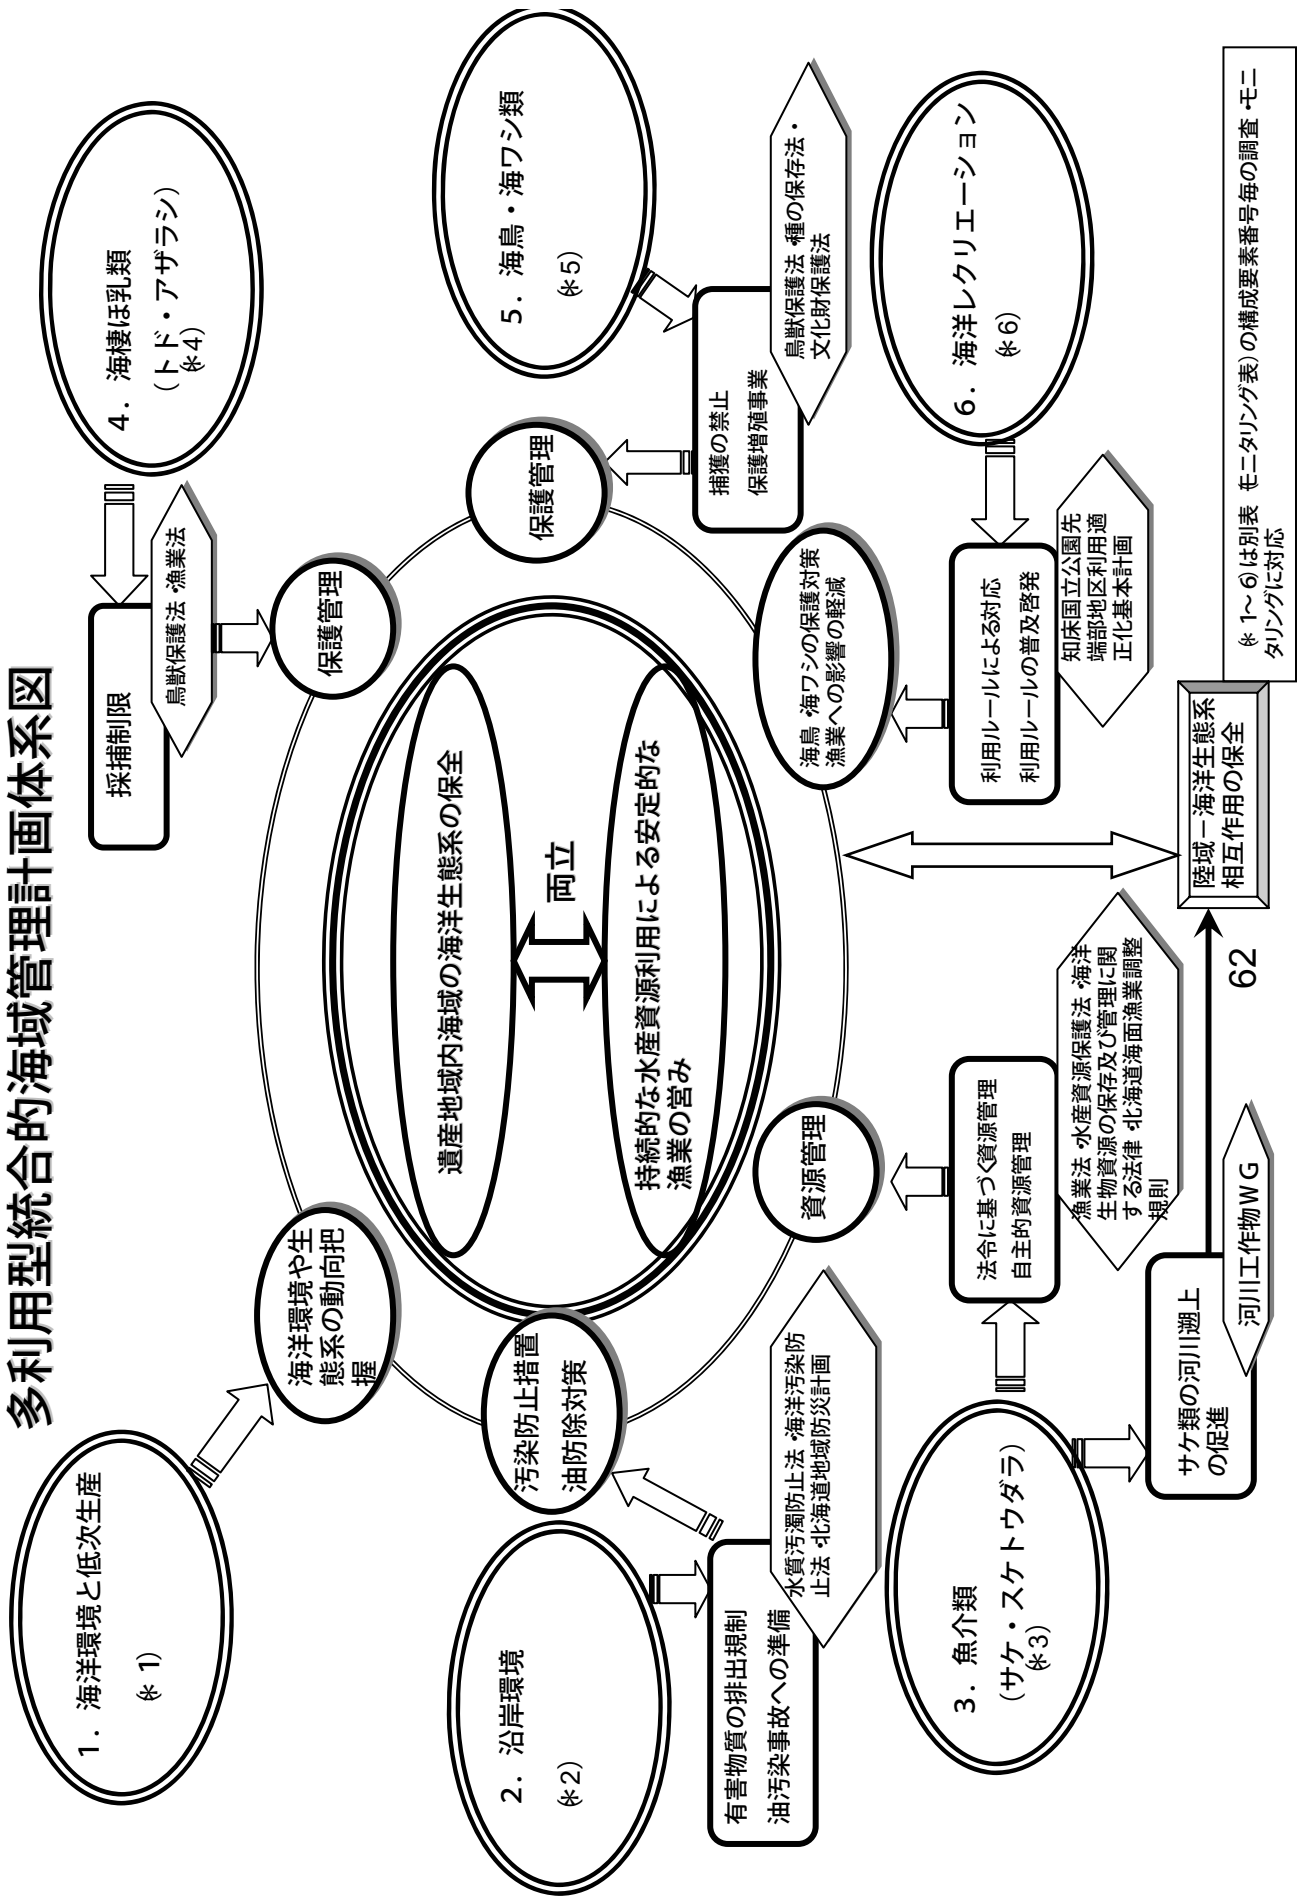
多利用型統合的海域管理計画体系図

1．海洋環境と低次生産
（＊1）

海洋環境や生態系の動向把握

2．沿岸環境
（＊2）

有害物質の排出規制
油汚染事故への準備

水質汚濁防止法・海洋汚染防止法・北海道地域防災計画

汚染防止措置
油防除対策

3．魚介類
（サケ・スケトウダラ）
（＊3）

サケ類の河川遡上の促進

河川工作物ＷＧ

法令に基づく資源管理
自主的資源管理

漁業法・水産資源保護法・海洋生物資源の保存及び管理に関する法律・北海道海面漁業調整規則

資源管理

4．海棲ほ乳類
（トド・アザラシ）
（＊4）

採捕制限

鳥獣保護法・漁業法

保護管理

遺産地域内海域の海洋生態系の保全

両立

持続的な水産資源利用による安定的な漁業の営み

5．海鳥・海ワシ類
（＊5）

捕獲の禁止
保護増殖事業

鳥獣保護法・種の保存法・文化財保護法

保護管理

6．海洋レクリエーション
（＊6）

利用ルールによる対応
利用ルールの普及啓発

知床国立公園先端部地区利用適正化基本計画

海鳥・海ワシの保護対策
漁業への影響の軽減

陸域－海洋生態系相互作用の保全

（＊1～6）は別表（モニタリング表）の構成要素番号毎の調査・モニタリングに対応

62